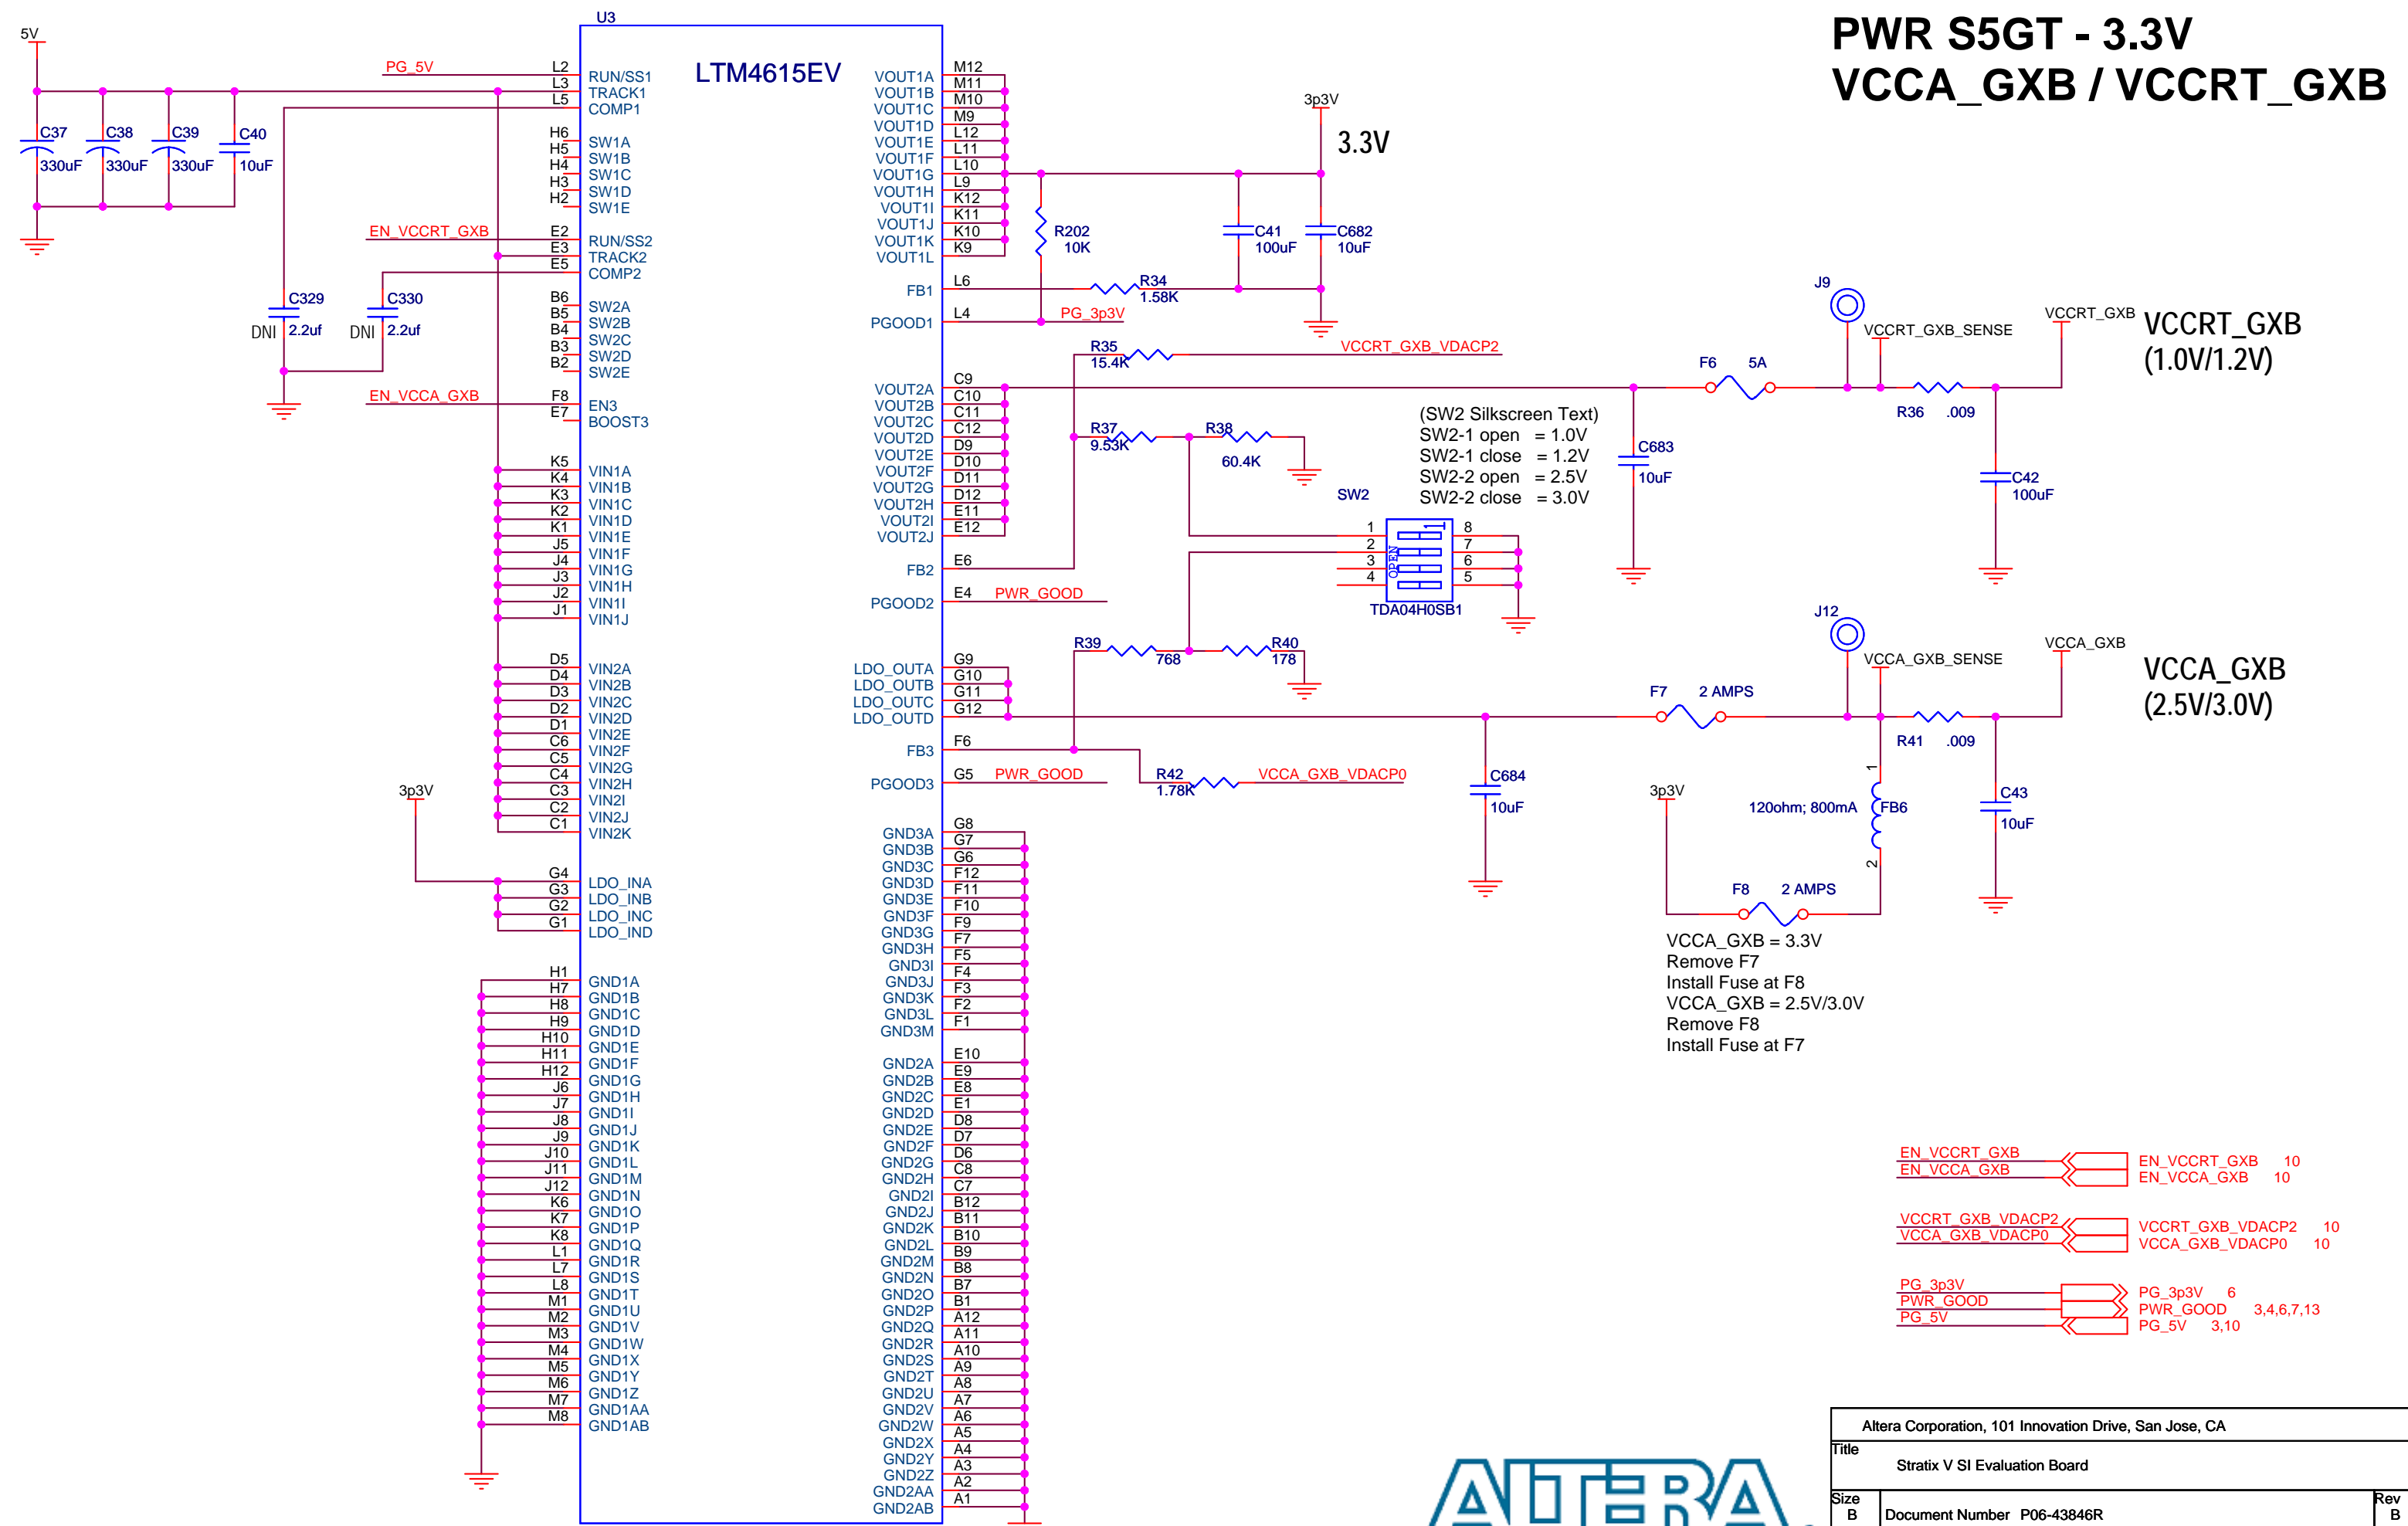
PWR S5GT - 3.3V
VCCA_GXB / VCCRT_GXB

5V
U3
LTM4615EV
PG_5V
L2 RUN/SS1
L3 TRACK1
L5 COMP1
H6 SW1A
H5 SW1B
H4 SW1C
H3 SW1D
H2 SW1E
C37 330uF
C38 330uF
C39 330uF
C40 10uF
EN_VCCRT_GXB
E2 RUN/SS2
E3 TRACK2
E5 COMP2
B6 SW2A
B5 SW2B
B4 SW2C
B3 SW2D
B2 SW2E
C329 DNI 2.2uf
C330 DNI 2.2uf
EN_VCCA_GXB
F8 EN3
E7 BOOST3
K5 VIN1A
K4 VIN1B
K3 VIN1C
K2 VIN1D
K1 VIN1E
J5 VIN1F
J4 VIN1G
J3 VIN1H
J2 VIN1I
J1 VIN1J
D5 VIN2A
D4 VIN2B
D3 VIN2C
D2 VIN2D
D1 VIN2E
C6 VIN2F
C5 VIN2G
C4 VIN2H
C3 VIN2I
C2 VIN2J
C1 VIN2K
3p3V
G4 LDO_INA
G3 LDO_INB
G2 LDO_INC
G1 LDO_IND
H1 GND1A
H7 GND1B
H8 GND1C
H9 GND1D
H10 GND1E
H11 GND1F
H12 GND1G
J6 GND1H
J7 GND1I
J8 GND1J
J9 GND1K
J10 GND1L
J11 GND1M
J12 GND1N
K6 GND1O
K7 GND1P
K8 GND1Q
L1 GND1R
L7 GND1S
L8 GND1T
M1 GND1U
M2 GND1V
M3 GND1W
M4 GND1X
M5 GND1Y
M6 GND1Z
M7 GND1AA
M8 GND1AB

VOUT1A M12
VOUT1B M11
VOUT1C M10
VOUT1D M9
VOUT1E L12
VOUT1F L11
VOUT1G L10
VOUT1H L9
VOUT1I K12
VOUT1J K11
VOUT1K K10
VOUT1L K9
FB1 L6
PGOOD1 L4
VOUT2A C9
VOUT2B C10
VOUT2C C11
VOUT2D C12
VOUT2E D9
VOUT2F D10
VOUT2G D11
VOUT2H D12
VOUT2I E11
VOUT2J E12
FB2 E6
PGOOD2 E4
LDO_OUTA G9
LDO_OUTB G10
LDO_OUTC G11
LDO_OUTD G12
FB3 F6
PGOOD3 G5
GND3A G8
GND3B G7
GND3C G6
GND3D F12
GND3E F11
GND3F F10
GND3G F9
GND3H F7
GND3I F5
GND3J F4
GND3K F3
GND3L F2
GND3M F1
GND2A E10
GND2B E9
GND2C E8
GND2D E1
GND2E D8
GND2F D7
GND2G D6
GND2H C8
GND2I C7
GND2J B12
GND2K B11
GND2L B10
GND2M B9
GND2N B8
GND2O B7
GND2P B1
GND2Q A12
GND2R A11
GND2S A10
GND2T A9
GND2U A8
GND2V A7
GND2W A6
GND2X A5
GND2Y A4
GND2Z A3
GND2AA A2
GND2AB A1

3p3V
3.3V
R202 10K
C41 100uF
C682 10uF
R34 1.58K
PG_3p3V
R35 15.4K
VCCRT_GXB_VDACP2
J9
VCCRT_GXB_SENSE
VCCRT_GXB
VCCRT_GXB
(1.0V/1.2V)
F6 5A
R36 .009
C683 10uF
C42 100uF
R37 9.53K
R38 60.4K
(SW2 Silkscreen Text)
SW2-1 open = 1.0V
SW2-1 close = 1.2V
SW2-2 open = 2.5V
SW2-2 close = 3.0V
SW2
1 2 3 4 8 7 6 5
OPEN
TDA04H0SB1
PWR_GOOD
PWR_GOOD
R39 768
R40 178
J12
VCCA_GXB_SENSE
VCCA_GXB
VCCA_GXB
(2.5V/3.0V)
F7 2 AMPS
R41 .009
R42 1.78K
VCCA_GXB_VDACP0
C684 10uF
3p3V
120ohm; 800mA
FB6
1 2
C43 10uF
F8 2 AMPS
VCCA_GXB = 3.3V
Remove F7
Install Fuse at F8
VCCA_GXB = 2.5V/3.0V
Remove F8
Install Fuse at F7

EN_VCCRT_GXB
EN_VCCA_GXB
EN_VCCRT_GXB 10
EN_VCCA_GXB 10
VCCRT_GXB_VDACP2
VCCA_GXB_VDACP0
VCCRT_GXB_VDACP2 10
VCCA_GXB_VDACP0 10
PG_3p3V
PWR_GOOD
PG_5V
PG_3p3V 6
PWR_GOOD 3,4,6,7,13
PG_5V 3,10

ALTERA
Altera Corporation, 101 Innovation Drive, San Jose, CA
Title
Stratix V SI Evaluation Board
Size
B
Document Number P06-43846R
Rev
B